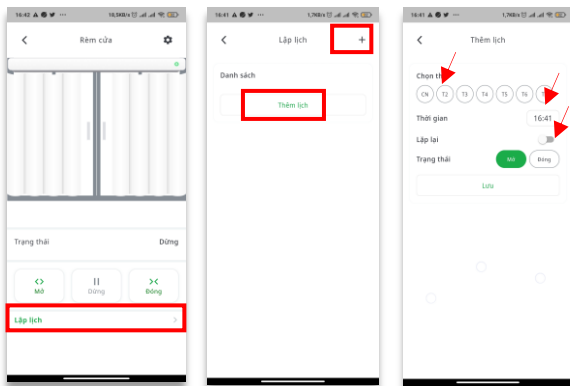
16:42 ... 10,5KB/s

Rèm cửa

Trạng thái
Dừng

<>
Mở

||
Dừng

><
Đóng

Lập lịch

16:41 ... 1,7KB/s

Lập lịch
+

Danh sách

Thêm lịch

16:41 ... 1,7KB/s

Thêm lịch

Chọn th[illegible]

CN
T2
T3
T4
T5
T6
T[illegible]

Thời gian
16:41

Lặp lại

Trạng thái
Mở
Đóng

Lưu